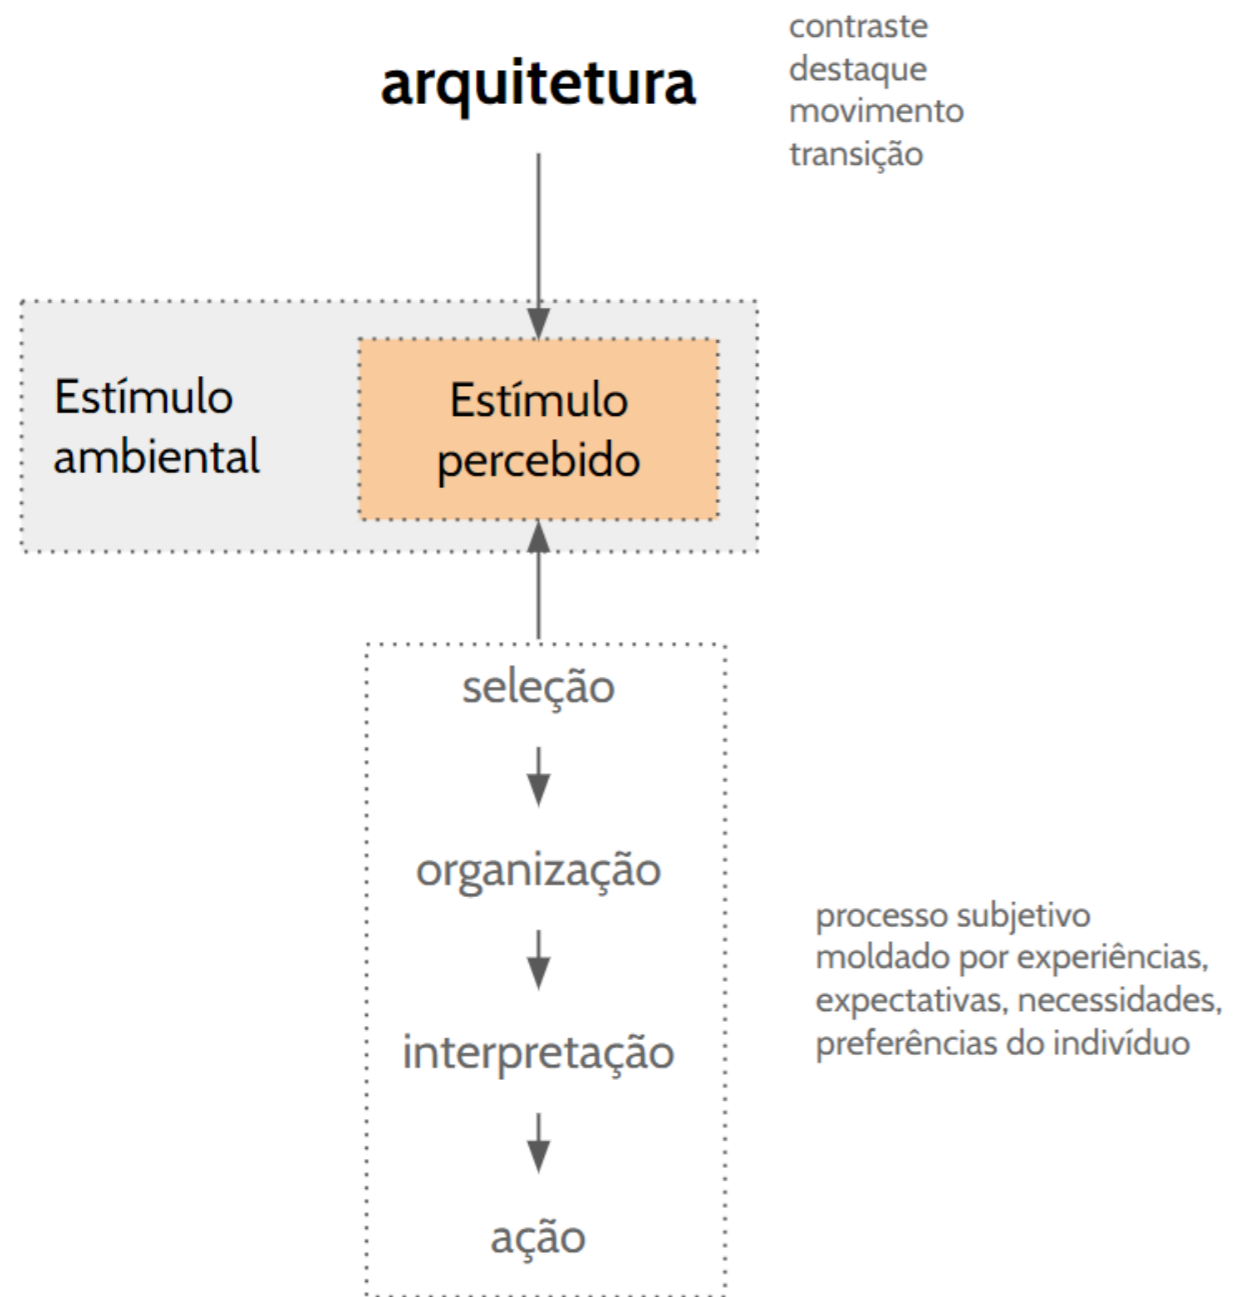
arquitetura

contraste
destaque
movimento
transição

Estímulo ambiental

Estímulo percebido

seleção

organização

interpretação

ação

processo subjetivo moldado por experiências, expectativas, necessidades, preferências do indivíduo